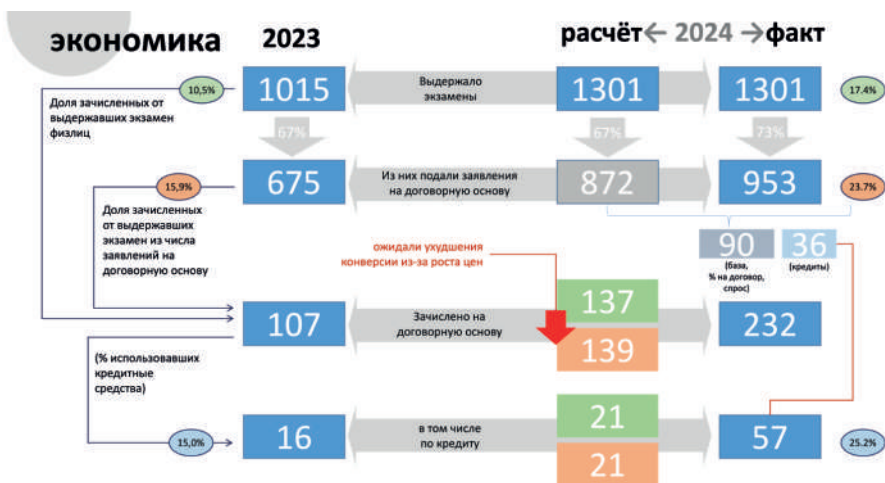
экономика 2023

расчёт ← 2024 → факт

10,5%

1015

Выдержало экзамены

1301

1301

17.4%

Доля зачисленных от выдержавших экзамен физлиц

67%

67%

73%

15,9%

675

Из них подали заявления на договорную основу

872

953

23.7%

Доля зачисленных от выдержавших экзамен из числа заявлений на договорную основу

90

(база, % на договор, спрос)

36

(кредиты)

ожидали ухудшения конверсии из-за роста цен

107

Зачислено на договорную основу

137

139

232

(% использовавших кредитные средства)

15,0%

16

в том числе по кредиту

21

21

57

25.2%